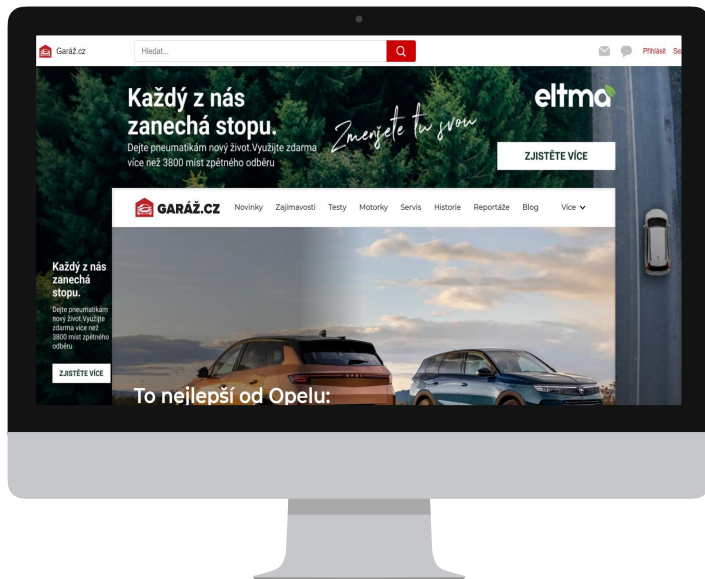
Garáž.cz

Hledat...

Přihlásit Se

Každý z nás zanechá stopu.

Dejte pneumatikám nový život.Využijte zdarma více než 3800 míst zpětného odběru

Zmenšete tu svou

eltma

ZJISTĚTE VÍCE

GARÁŽ.CZ Novinky Zajímavosti Testy Motorky Servis Historie Reportáže Blog Více

Každý z nás zanechá stopu.

Dejte pneumatikám nový život.Využijte zdarma více než 3800 míst zpětného odběru

ZJISTĚTE VÍCE

To nejlepší od Opelu: